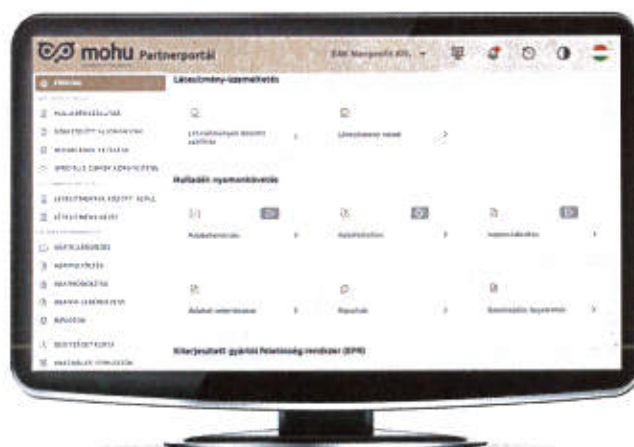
mohu Partnerportál

EMK Nonprofit Kft.

Főoldal

Létesítmény-üzemeltetés

Hulladék nyomonkövetés

Kiterjesztett gyártói felelősség rendszer (EPR)

Létesítményt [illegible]

Létesítmény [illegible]

Felvételek

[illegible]

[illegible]

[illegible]

Riportok

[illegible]

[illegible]

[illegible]